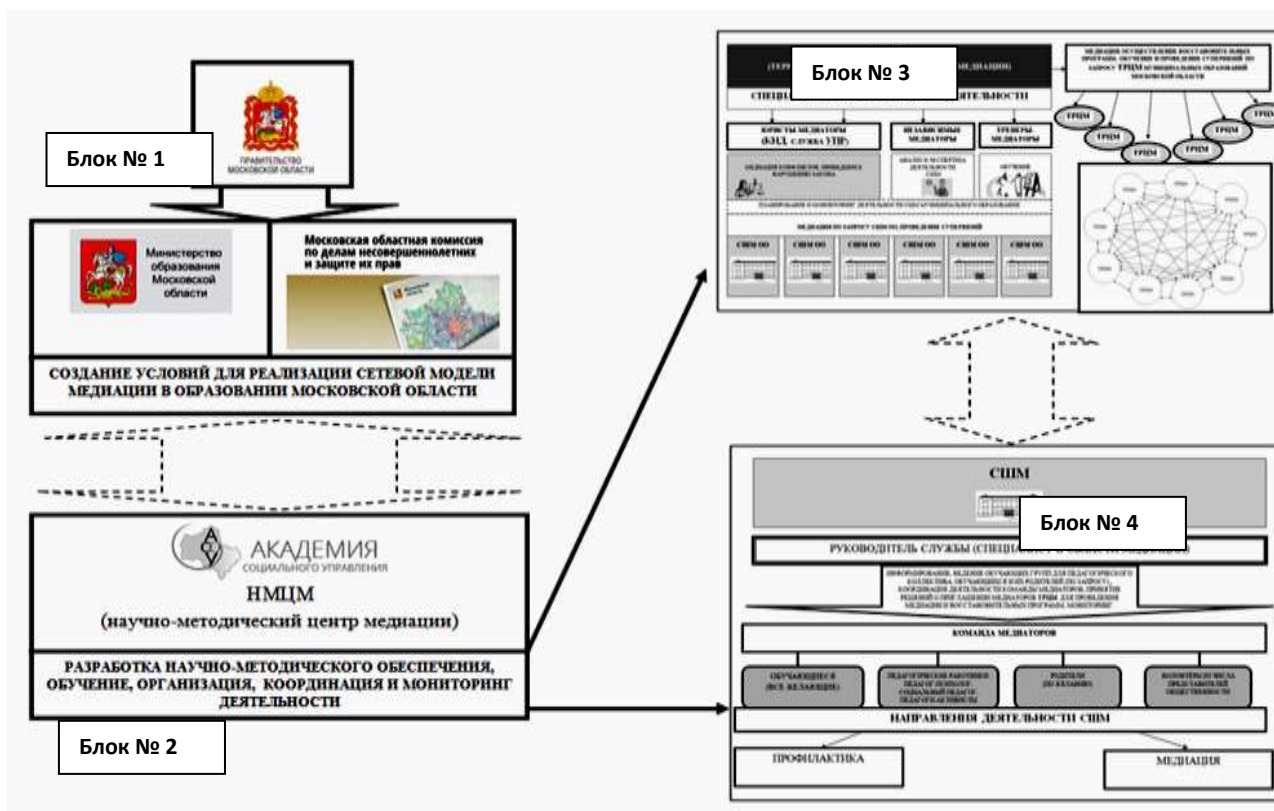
ПРАВИТЕЛЬСТВО МОСКОВСКОЙ ОБЛАСТИ

Блок № 1

Министерство образования Московской области

Московская областная комиссия по делам несовершеннолетних и защите их прав

СОЗДАНИЕ УСЛОВИЙ ДЛЯ РЕАЛИЗАЦИИ СЕТЕВОЙ МОДЕЛИ МЕДИАЦИИ В ОБРАЗОВАНИИ МОСКОВСКОЙ ОБЛАСТИ

АКАДЕМИЯ СОЦИАЛЬНОГО УПРАВЛЕНИЯ

НМЦМ (научно-методический центр медиации)

РАЗРАБОТКА НАУЧНО-МЕТОДИЧЕСКОГО ОБЕСПЕЧЕНИЯ, ОБУЧЕНИЕ, ОРГАНИЗАЦИЯ, КООРДИНАЦИЯ И МОНИТОРИНГ ДЕЯТЕЛЬНОСТИ

Блок № 2

Блок № 3

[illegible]

ЮРИСТЫ МЕДИАТОРЫ (КДН, СЛУЖБА УПР)

НЕЗАВИСИМЫЕ МЕДИАТОРЫ

ТРЕНЕРЫ МЕДИАТОРЫ

ТРЦМ ТРЦМ ТРЦМ ТРЦМ ТРЦМ ТРЦМ ТРЦМ ТРЦМ

СШМ ОО СШМ ОО СШМ ОО СШМ ОО СШМ ОО СШМ ОО

СШМ

Блок № 4

РУКОВОДИТЕЛЬ СЛУЖБЫ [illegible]

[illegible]

КОМАНДА МЕДИАТОРОВ

ОБУЧАЮЩИЕСЯ (ВСЕ ЖЕЛАЮЩИЕ)

ПЕДАГОГИЧЕСКИЕ РАБОТНИКИ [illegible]

РОДИТЕЛИ (ЖЕЛАЮЩИЕ)

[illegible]

НАПРАВЛЕНИЯ ДЕЯТЕЛЬНОСТИ СШМ

ПРОФИЛАКТИКА

МЕДИАЦИЯ